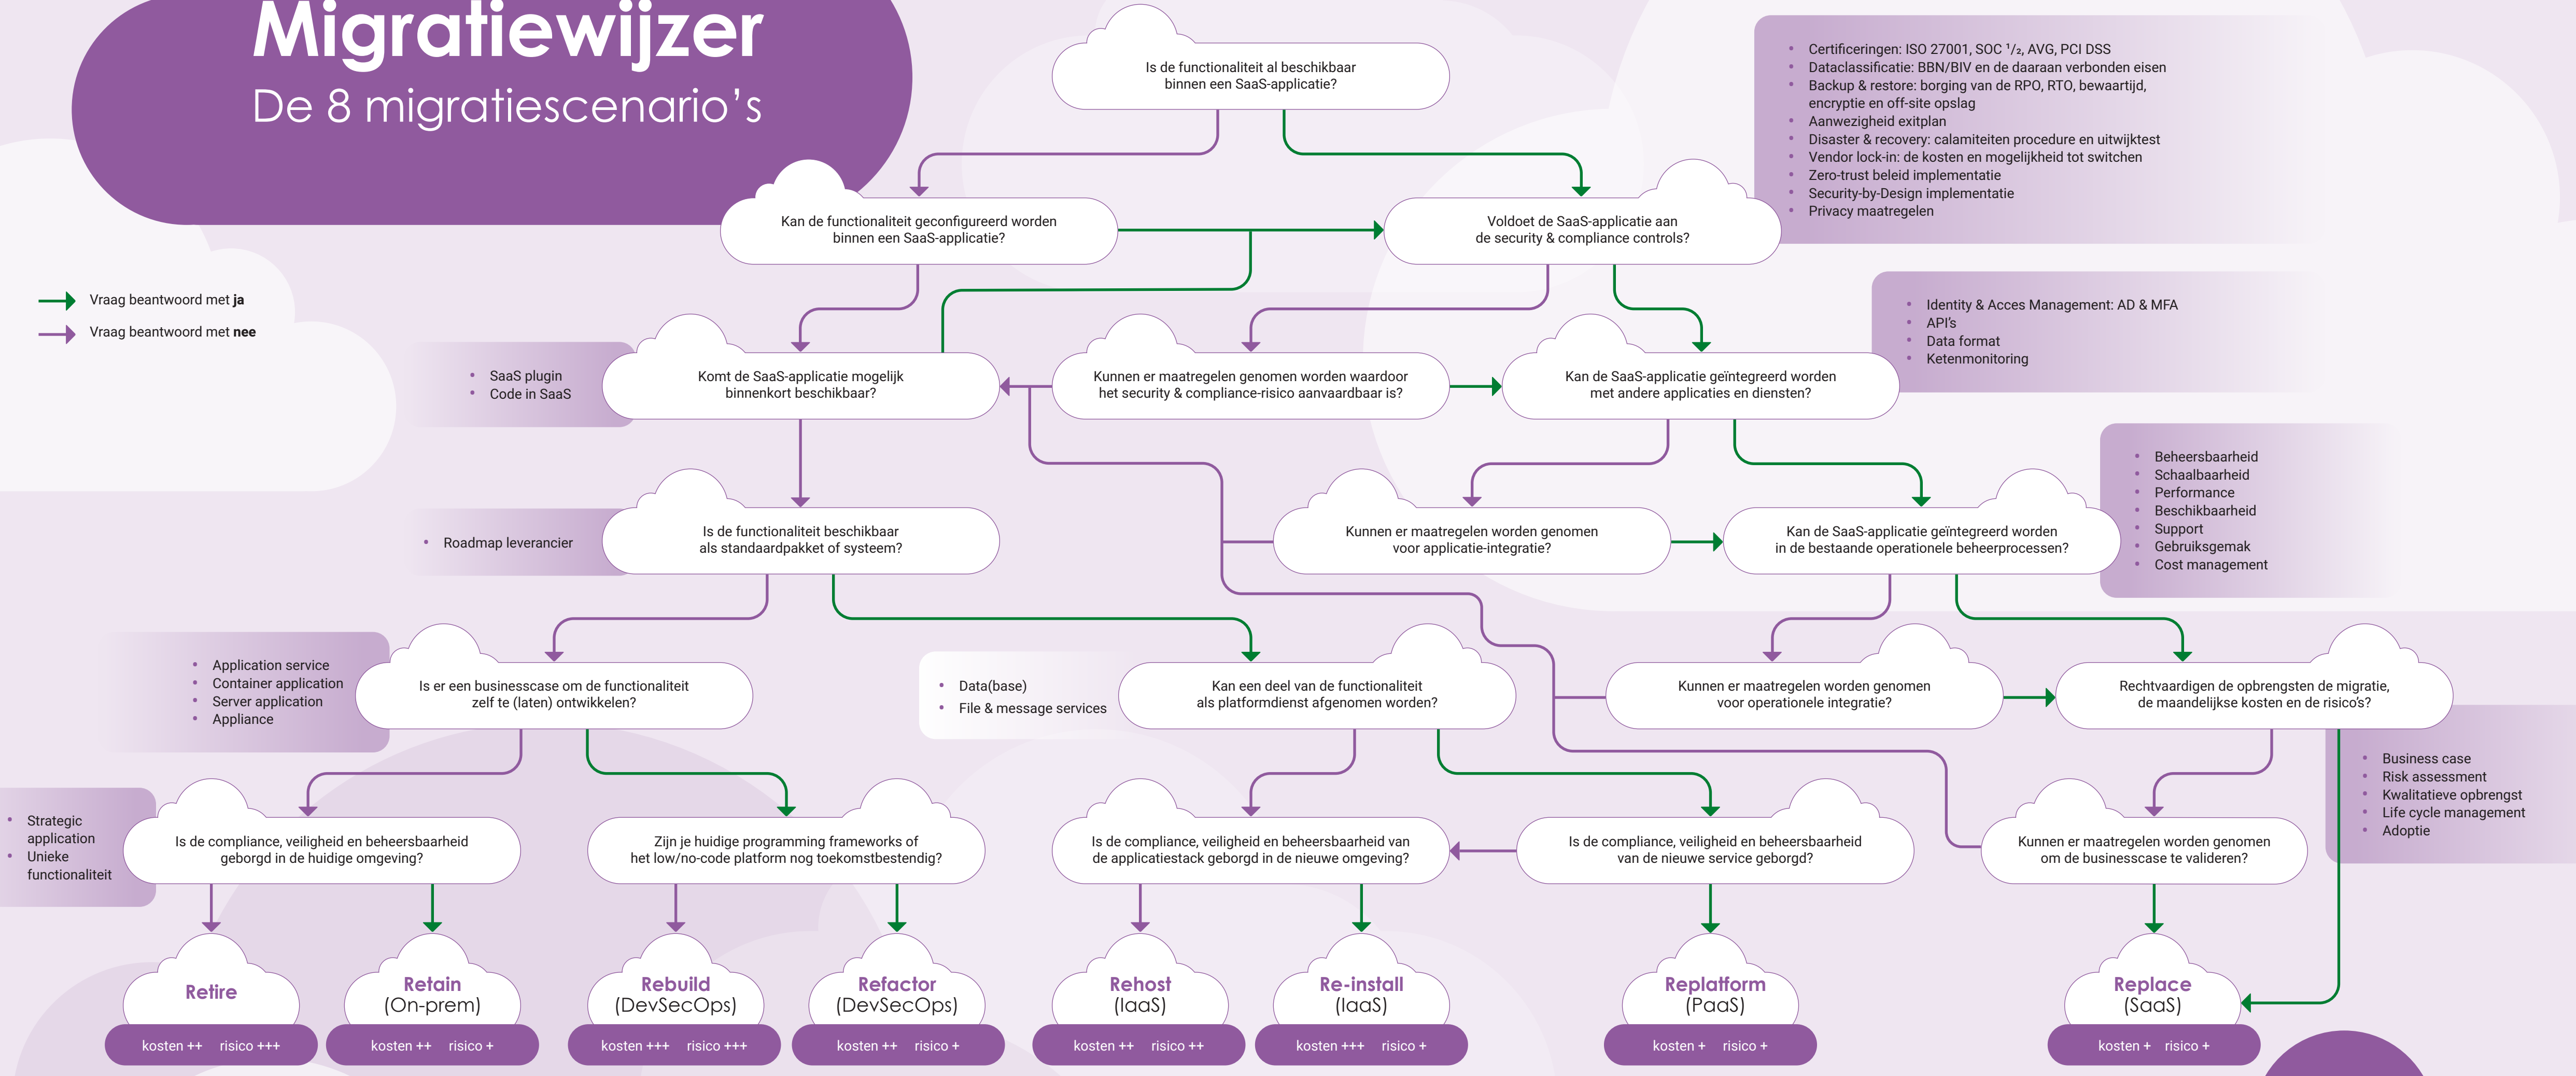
Migratiewijzer
De 8 migratiescenario's

Vraag beantwoord met **ja**
Vraag beantwoord met **nee**

Is de functionaliteit al beschikbaar binnen een SaaS-applicatie?

- Certificeringen: ISO 27001, SOC $^1/_2$, AVG, PCI DSS
- Dataclassificatie: BBN/BIV en de daaraan verbonden eisen
- Backup & restore: borging van de RPO, RTO, bewaartijd, encryptie en off-site opslag
- Aanwezigheid exitplan
- Disaster & recovery: calamiteiten procedure en uitwijktest
- Vendor lock-in: de kosten en mogelijkheid tot switchen
- Zero-trust beleid implementatie
- Security-by-Design implementatie
- Privacy maatregelen

Kan de functionaliteit geconfigureerd worden binnen een SaaS-applicatie?

Voldoet de SaaS-applicatie aan de security & compliance controls?

- Identity & Acces Management: AD & MFA
- API's
- Data format
- Ketenmonitoring

- SaaS plugin
- Code in SaaS

Komt de SaaS-applicatie mogelijk binnenkort beschikbaar?

Kunnen er maatregelen genomen worden waardoor het security & compliance-risico aanvaardbaar is?

Kan de SaaS-applicatie geïntegreerd worden met andere applicaties en diensten?

- Beheersbaarheid
- Schaalbaarheid
- Performance
- Beschikbaarheid
- Support
- Gebruiksgemak
- Cost management

- Roadmap leverancier

Is de functionaliteit beschikbaar als standaardpakket of systeem?

Kunnen er maatregelen worden genomen voor applicatie-integratie?

Kan de SaaS-applicatie geïntegreerd worden in de bestaande operationele beheerprocessen?

- Application service
- Container application
- Server application
- Appliance

Is er een businesscase om de functionaliteit zelf te (laten) ontwikkelen?

- Data(base)
- File & message services

Kan een deel van de functionaliteit als platformdienst afgenomen worden?

Kunnen er maatregelen worden genomen voor operationele integratie?

Rechtvaardigen de opbrengsten de migratie, de maandelijkse kosten en de risico's?

- Business case
- Risk assessment
- Kwalitatieve opbrengst
- Life cycle management
- Adoptie

- Strategic application
- Unieke functionaliteit

Is de compliance, veiligheid en beheersbaarheid geborgd in de huidige omgeving?

Zijn je huidige programming frameworks of het low/no-code platform nog toekomstbestendig?

Is de compliance, veiligheid en beheersbaarheid van de applicatiestack geborgd in de nieuwe omgeving?

Is de compliance, veiligheid en beheersbaarheid van de nieuwe service geborgd?

Kunnen er maatregelen worden genomen om de businesscase te valideren?

Retire
kosten ++ risico +++

Retain (On-prem)
kosten ++ risico +

Rebuild (DevSecOps)
kosten +++ risico +++

Refactor (DevSecOps)
kosten ++ risico +

Rehost (IaaS)
kosten ++ risico ++

Re-install (IaaS)
kosten +++ risico +

Replatform (PaaS)
kosten + risico +

Replace (SaaS)
kosten + risico +